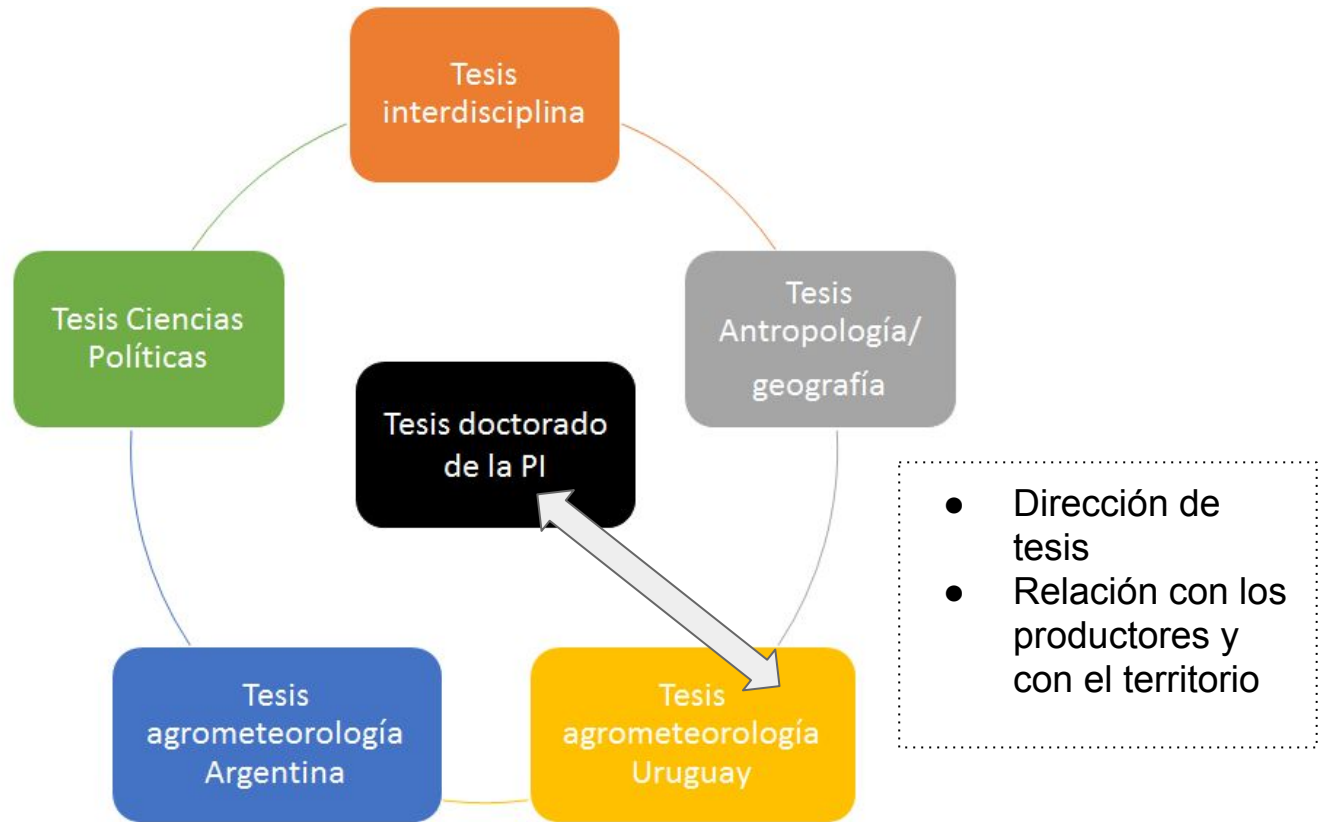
Tesis interdisciplina

Tesis Antropología/ geografía

Tesis agrometeorología Uruguay

Tesis agrometeorología Argentina

Tesis Ciencias Políticas

Tesis doctorado de la PI

- Dirección de tesis
- Relación con los productores y con el territorio